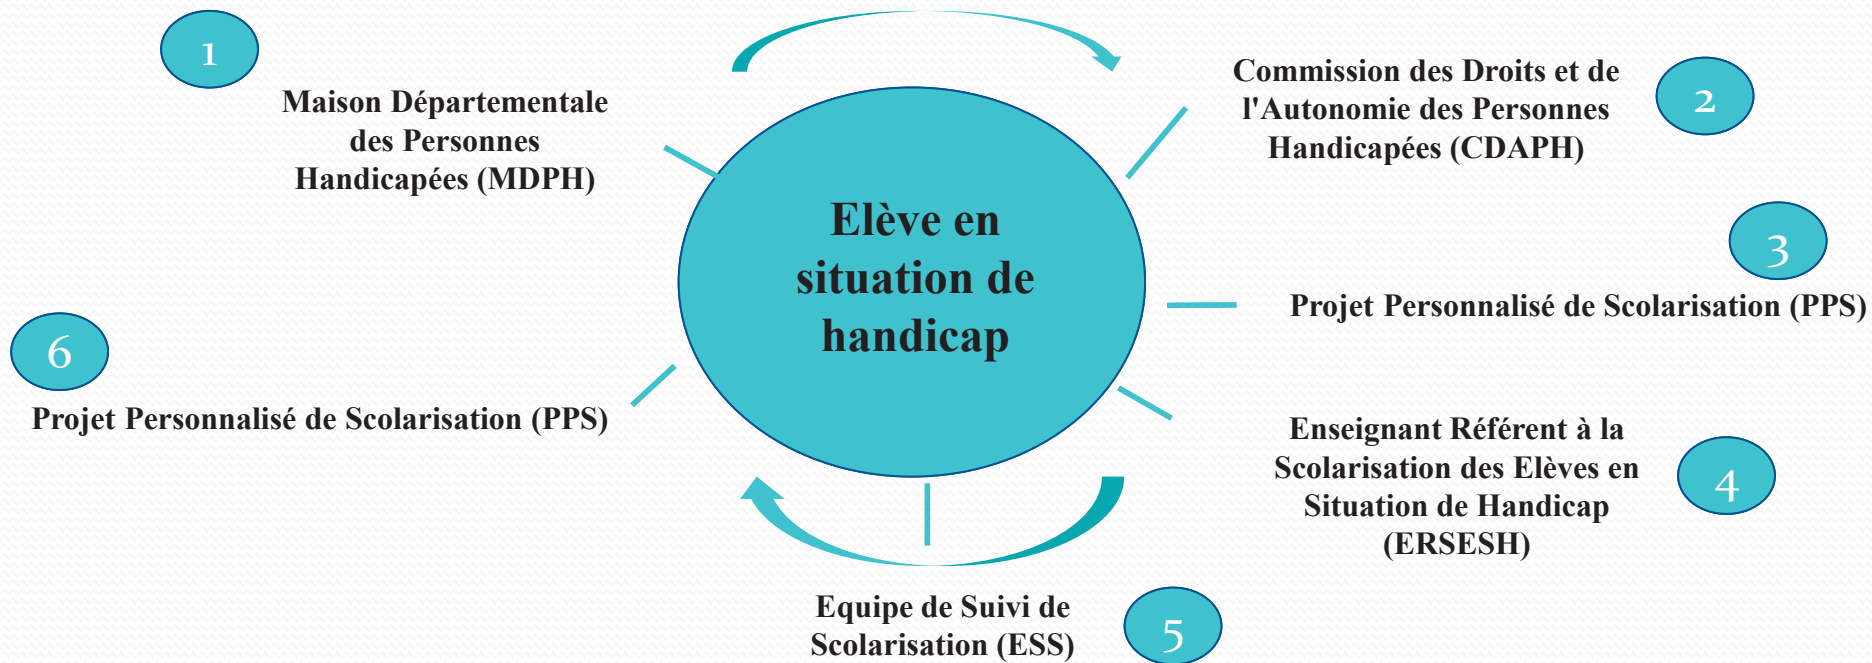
1

Maison Départementale des Personnes Handicapées (MDPH)

Elève en situation de handicap

Commission des Droits et de l'Autonomie des Personnes Handicapées (CDAPH)

2

3

Projet Personnalisé de Scolarisation (PPS)

6

Projet Personnalisé de Scolarisation (PPS)

Enseignant Référent à la Scolarisation des Elèves en Situation de Handicap (ERSESH)

4

Equipe de Suivi de Scolarisation (ESS)

5